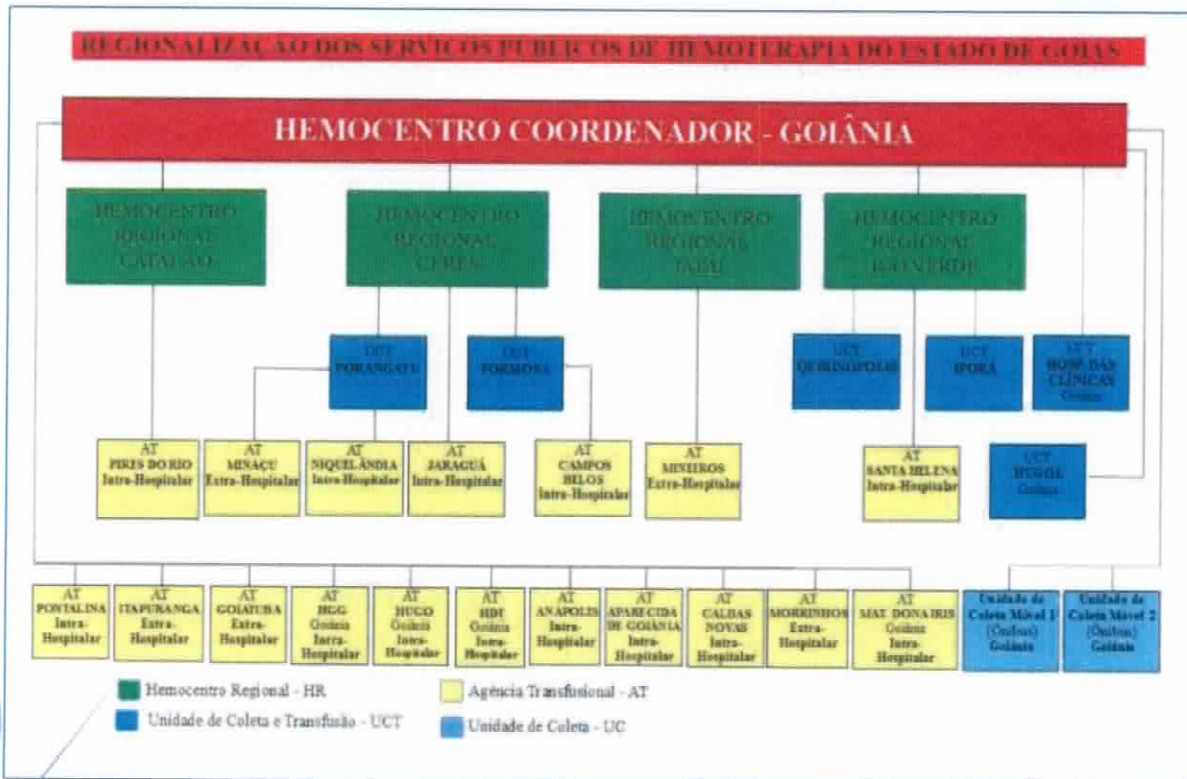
REGIONALIZAÇÃO DOS SERVIÇOS PÚBLICOS DE HEMOTERAPIA DO ESTADO DE GOIÁS

HEMOCENTRO COORDENADOR - GOIÂNIA

HEMOCENTRO REGIONAL CATALÃO

HEMOCENTRO REGIONAL CERES

HEMOCENTRO REGIONAL JATAÍ

HEMOCENTRO REGIONAL RIO VERDE

UCT PORANGATU

UCT FORMOSA

UCT QUIRINÓPOLIS

UCT IPORÁ

UCT HOSP. DAS CLÍNICAS Goiânia

AT PIRES DO RIO Intra-Hospitalar

AT MINAÇU Extra-Hospitalar

AT NIQUELÂNDIA Intra-Hospitalar

AT JARAGUÁ Intra-Hospitalar

AT CAMPOS BELOS Intra-Hospitalar

AT MINEIROS Extra-Hospitalar

AT SANTA HELENA Intra-Hospitalar

UCT HUGOL Goiânia

AT PONTALINA Intra-Hospitalar

AT ITAPURANGA Extra-Hospitalar

AT GOIATUBA Extra-Hospitalar

AT HGG Goiânia Intra-Hospitalar

AT HUGO Goiânia Intra-Hospitalar

AT HDT Goiânia Intra-Hospitalar

AT ANÁPOLIS Intra-Hospitalar

AT APARECIDA DE GOIÂNIA Intra-Hospitalar

AT CALDAS NOVAS Intra-Hospitalar

AT MORRINHOS Extra-Hospitalar

AT MAT. DONA IRIS Goiânia Intra-Hospitalar

Unidade de Coleta Móvel 1 (Ônibus) Goiânia

Unidade de Coleta Móvel 2 (Ônibus) Goiânia

Hemocentro Regional - HR

Agência Transfusional - AT

Unidade de Coleta e Transfusão - UCT

Unidade de Coleta - UC